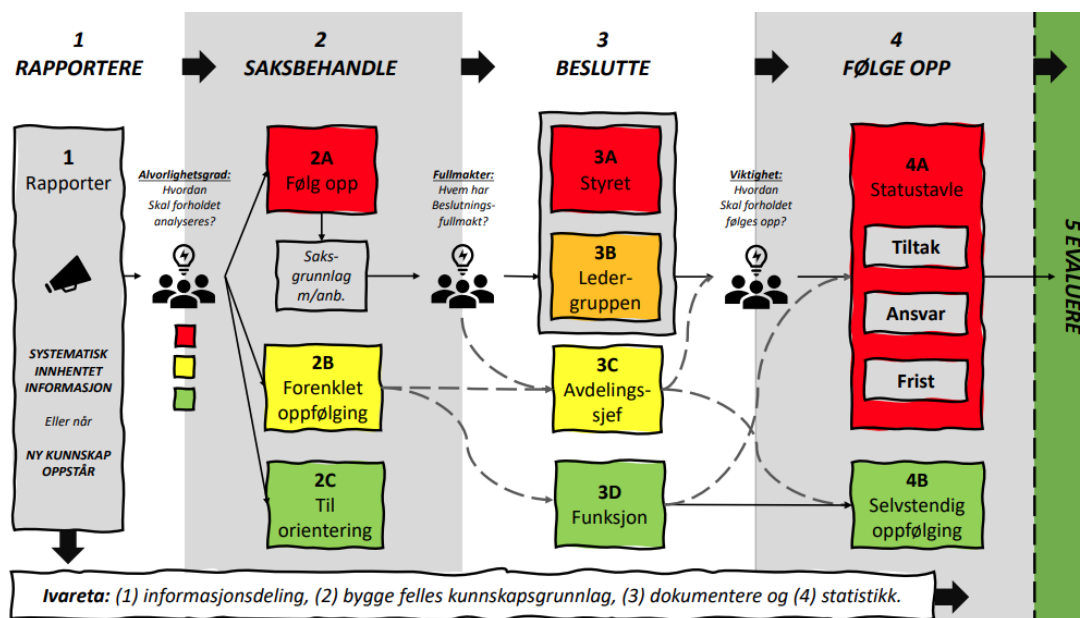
1
RAPPORTERE

2
SAKSBEHANDLE

3
BESLUTTE

4
FØLGE OPP

1
Rapporter

SYSTEMATISK INNHENTET INFORMASJON

Eller når

NY KUNNSKAP OPPSTÅR

Alvorlighetsgrad:
Hvordan Skal forholdet analyseres?

2A
Følg opp

Saks-grunnlag m/anb.

2B
Forenklet oppfølging

2C
Til orientering

Fullmakter:
Hvem har Beslutnings-fullmakt?

3A
Styret

3B
Leder-gruppen

3C
Avdelings-sjef

3D
Funksjon

Viktighet:
Hvordan Skal forholdet følges opp?

4A
Statustavle

Tiltak

Ansvar

Frist

4B
Selvstendig oppfølging

5 EVALUERE

Ivareta: (1) informasjonsdeling, (2) bygge felles kunnskapsgrunnlag, (3) dokumentere og (4) statistikk.